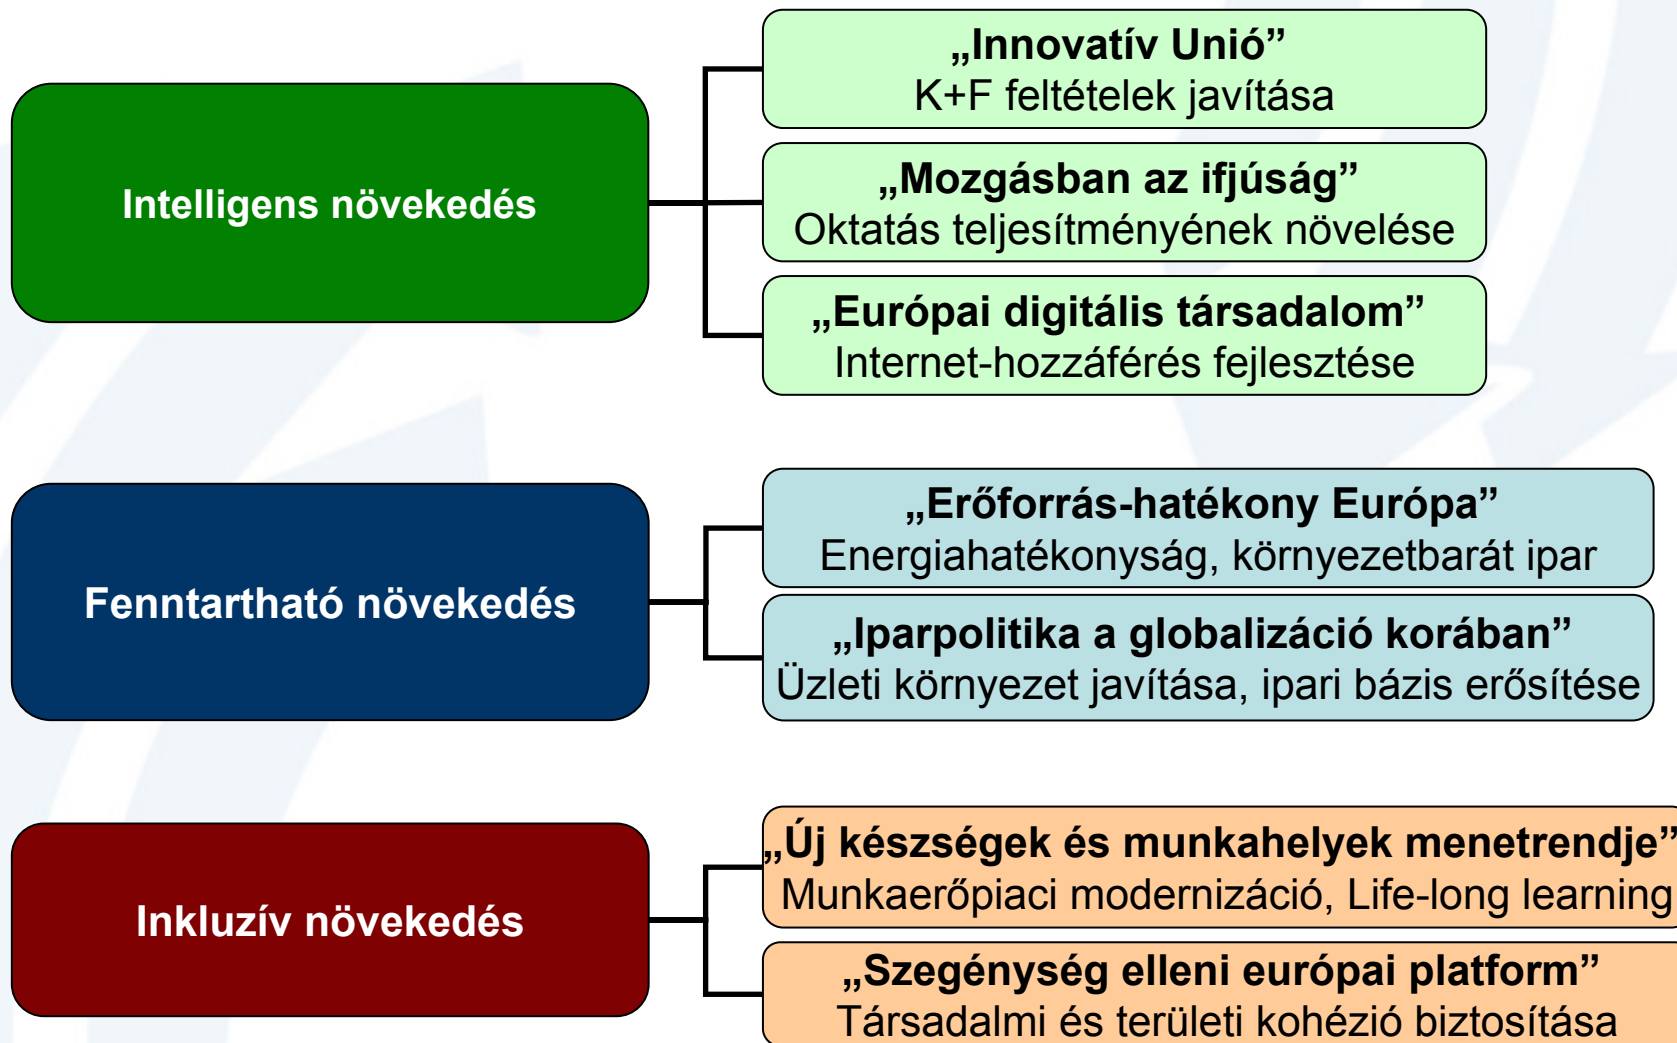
Intelligens növekedés

„Innovatív Unió”
K+F feltételek javítása

„Mozgásban az ifjúság”
Oktatás teljesítményének növelése

„Európai digitális társadalom”
Internet-hozzáférés fejlesztése

Fenntartható növekedés

„Erőforrás-hatékony Európa”
Energiahatékonyság, környezetbarát ipar

„Iparpolitika a globalizáció korában”
Üzleti környezet javítása, ipari bázis erősítése

Inkluzív növekedés

„Új készségek és munkahelyek menetrendje”
Munkaerőpiaci modernizáció, Life-long learning

„Szegénység elleni európai platform”
Társadalmi és területi kohézió biztosítása